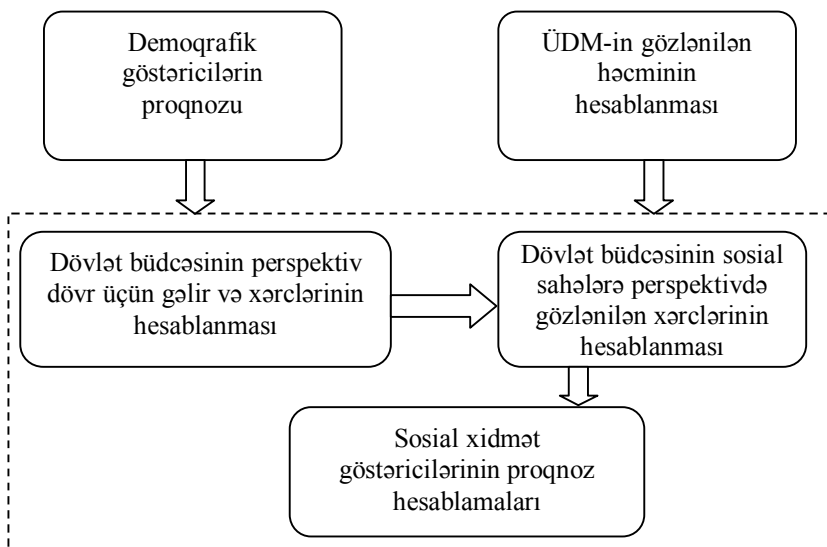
Demoqrafik göstəricilərin proqnozu

ÜDM-in gözlənilən həcminin hesablanması

Dövlət büdcəsinin perspektiv dövr üçün gəlir və xərclərinin hesablanması

Dövlət büdcəsinin sosial sahələrə perspektivdə gözlənilən xərclərinin hesablanması

Sosial xidmət göstəricilərinin proqnoz hesablamaları